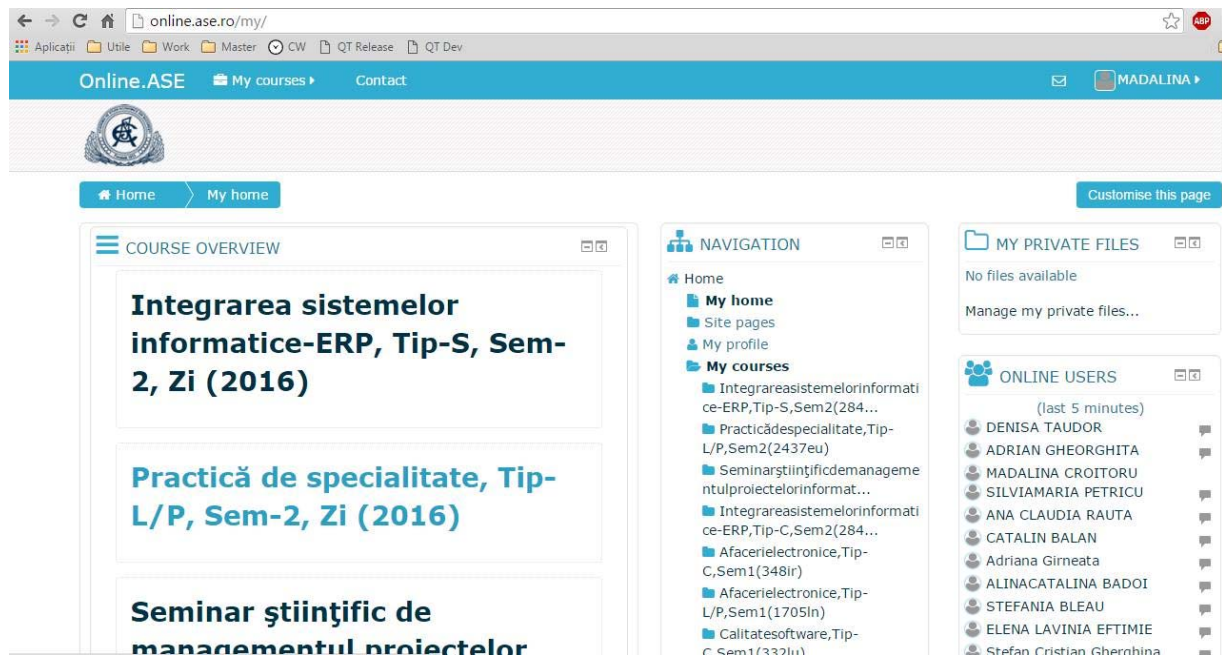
online.ase.ro/my/

ABP

Aplicații Utile Work Master CW QT Release QT Dev

Online.ASE My courses ▸ Contact MADALINA ▸

Home My home Customise this page

COURSE OVERVIEW

Integrarea sistemelor informatice-ERP, Tip-S, Sem-2, Zi (2016)

Practică de specialitate, Tip-L/P, Sem-2, Zi (2016)

Seminar ştiinţific de managementul proiectelor

NAVIGATION

Home
My home
Site pages
My profile
My courses
Integrareasistemelorinformatice-ERP,Tip-S,Sem2(284...
Practicădespecialitate,Tip-L/P,Sem2(2437eu)
Seminarştiinţificdemanagementulproiectelorinformat...
Integrareasistemelorinformatice-ERP,Tip-C,Sem2(284...
Afacerielectronice,Tip-C,Sem1(348ir)
Afacerielectronice,Tip-L/P,Sem1(1705ln)
Calitatesoftware,Tip-C,Sem1(332lu)

MY PRIVATE FILES

No files available

Manage my private files...

ONLINE USERS

(last 5 minutes)
DENISA TAUDOR
ADRIAN GHEORGHITA
MADALINA CROITORU
SILVIAMARIA PETRICU
ANA CLAUDIA RAUTA
CATALIN BALAN
Adriana Girneata
ALINACATALINA BADOI
STEFANIA BLEAU
ELENA LAVINIA EFTIMIE
Stefan Cristian Gherghina